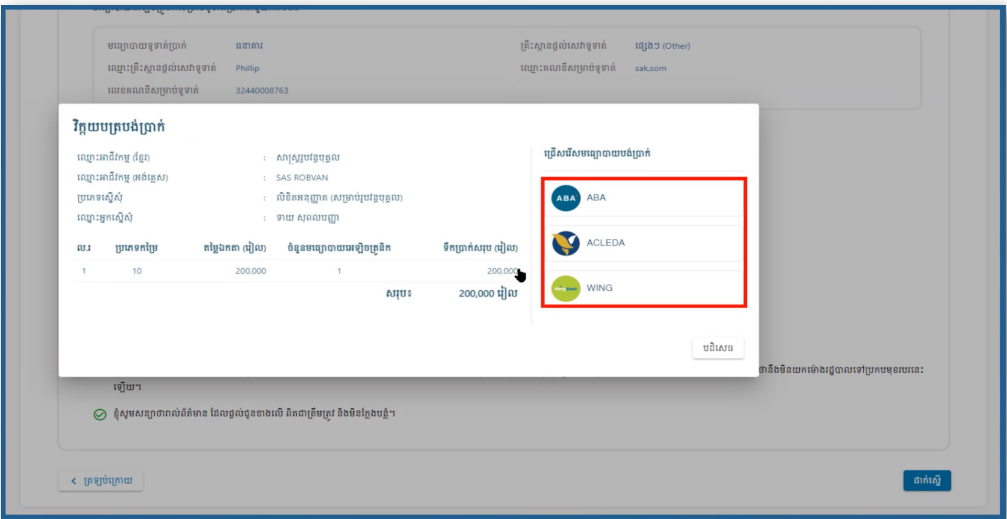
មធ្យោបាយទូទាត់ប្រាក់ : ធនាគារ
ឈ្មោះគ្រឹះស្ថានផ្ដល់សេវាទូទាត់ : Phillip
លេខគណនីសម្រាប់ទូទាត់ : 32440008763
គ្រឹះស្ថានផ្ដល់សេវាទូទាត់ : ផ្សេងៗ (Other)
ឈ្មោះគណនីសម្រាប់ទូទាត់ : sak.som

វិក្កយបត្របង់ប្រាក់

ឈ្មោះអាជីវកម្ម (ខ្មែរ) : សាស្ត្ររបវ័ន្តមូល
ឈ្មោះអាជីវកម្ម (អង់គ្លេស) : SAS ROBVAN
ប្រភេទស្នើសុំ : លិខិតអនុញ្ញាត (សម្រាប់របវ័ន្តមូល)
ឈ្មោះអ្នកស្នើសុំ : ទាយ សុលលបញ្ញា

| ល.រ | ប្រភេទកម្រៃ | តម្លៃឯកតា (រៀល) | ចំនួនមធ្យោបាយទៀតគ្រនិក | ទឹកប្រាក់សរុប (រៀល) |
|---|---|---|---|---|
| 1 | 10 | 200,000 | 1 | 200,000 |
| | | | សរុប: | 200,000 រៀល |

ជ្រើសរើសមធ្យោបាយបង់ប្រាក់
ABA
ACLEDA
WING

បដិសេធ

ឡើយ។
ខ្ញុំសូមសន្យាថារាល់ព័ត៌មាន ដែលផ្ដល់ជូនខាងលើ ពិតជាត្រឹមត្រូវ និងមិនក្លែងបន្លំ។

< ត្រឡប់ក្រោយ
ដាក់ស្នើ